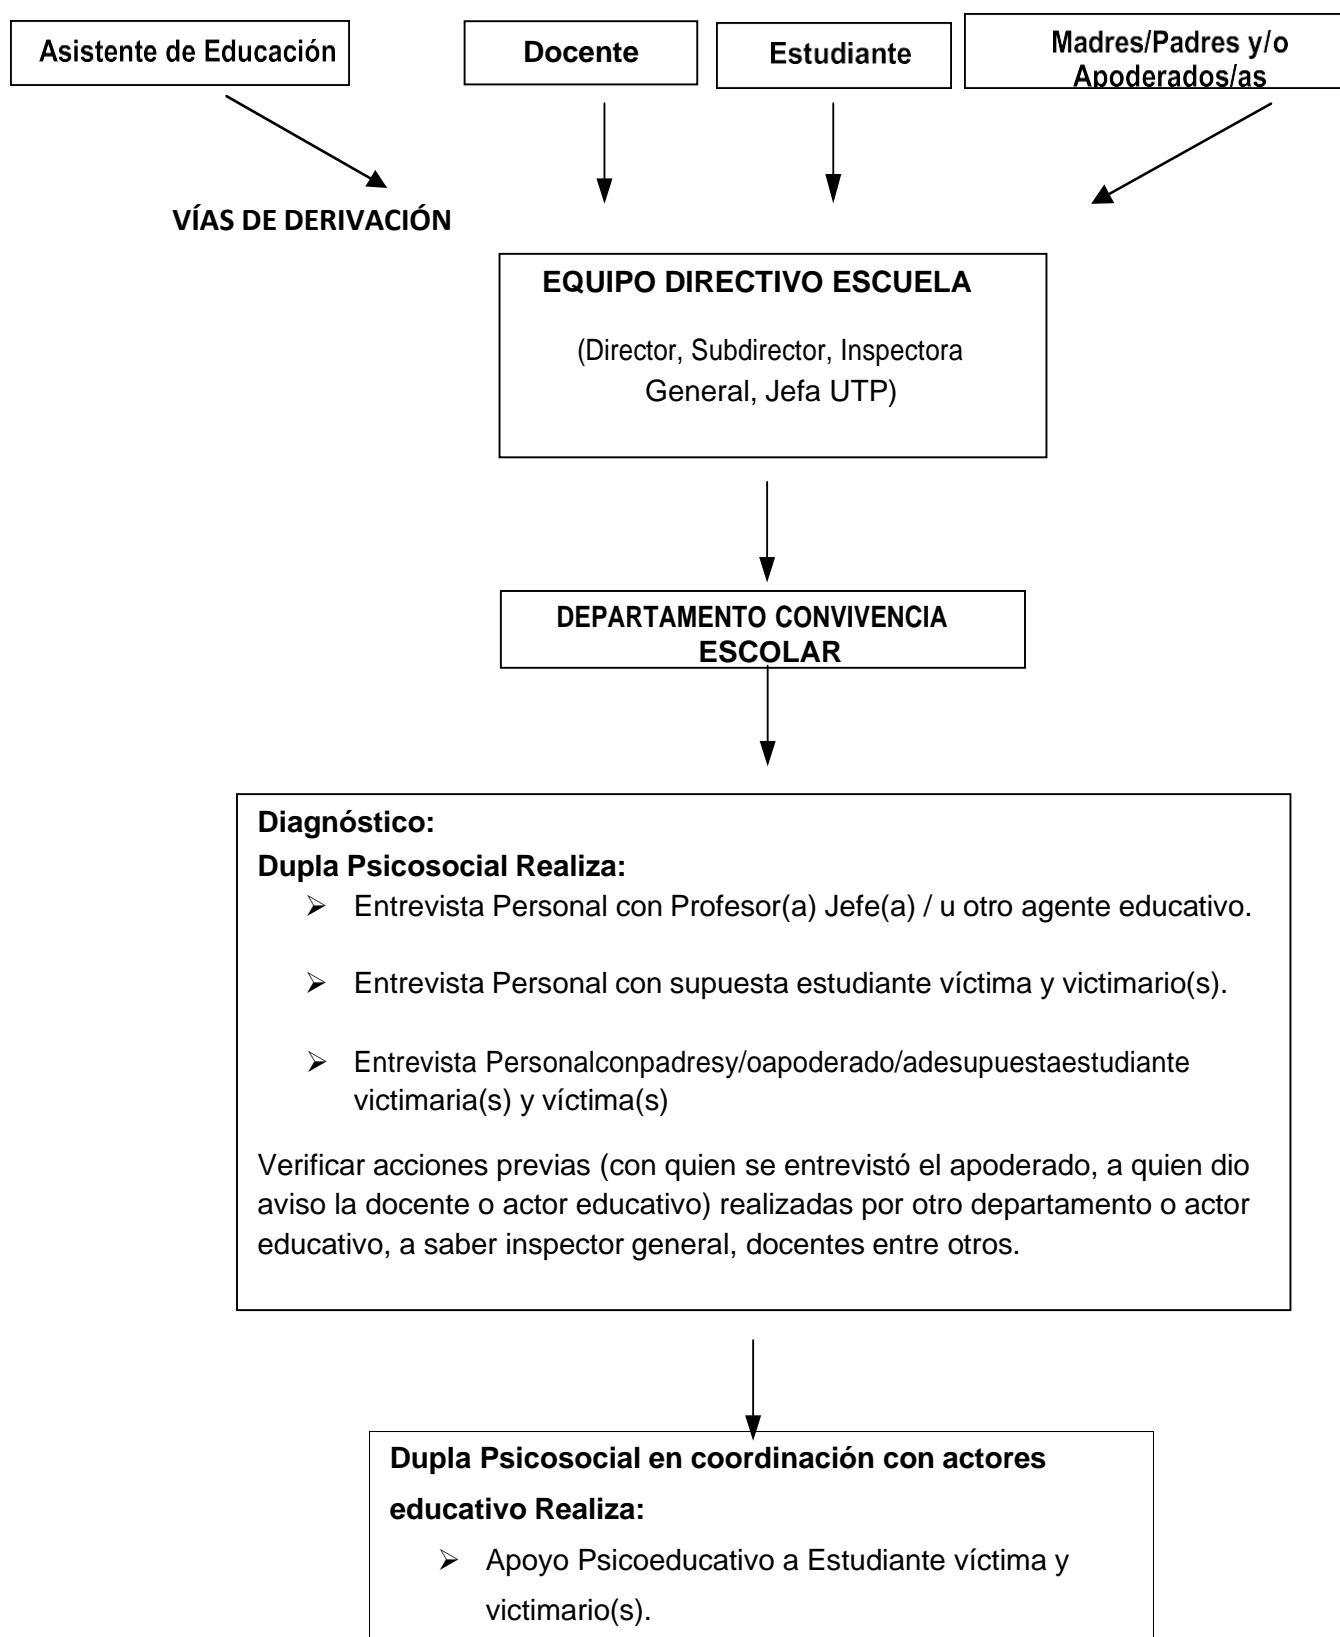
Asistente de Educación

Docente

Estudiante

Madres/Padres y/o Apoderados/as

VÍAS DE DERIVACIÓN

EQUIPO DIRECTIVO ESCUELA

(Director, Subdirector, Inspectora General, Jefa UTP)

DEPARTAMENTO CONVIVENCIA ESCOLAR

Diagnóstico:
Dupla Psicosocial Realiza:

- Entrevista Personal con Profesor(a) Jefe(a) / u otro agente educativo.
- Entrevista Personal con supuesta estudiante víctima y victimario(s).
- Entrevista Personalconpadresy/oapoderado/adesupuestaestudiante victimaria(s) y víctima(s)

Verificar acciones previas (con quien se entrevistó el apoderado, a quien dio aviso la docente o actor educativo) realizadas por otro departamento o actor educativo, a saber inspector general, docentes entre otros.

Dupla Psicosocial en coordinación con actores educativo Realiza:

- Apoyo Psicoeducativo a Estudiante víctima y victimario(s).